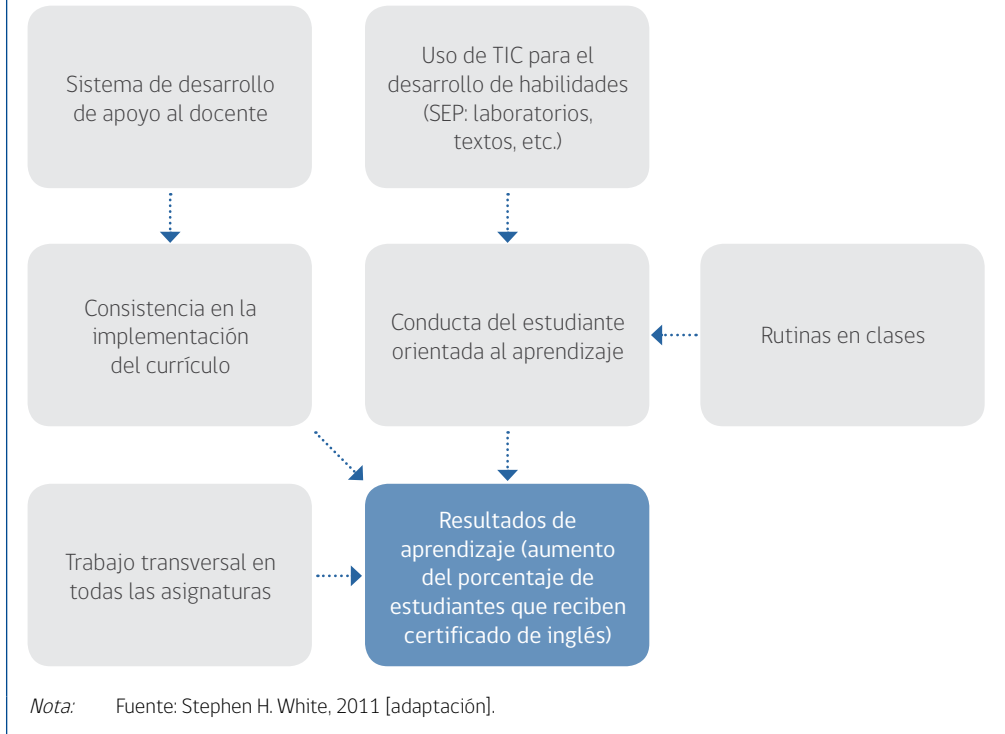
Sistema de desarrollo de apoyo al docente

Uso de TIC para el desarrollo de habilidades (SEP: laboratorios, textos, etc.)

Consistencia en la implementación del currículo

Conducta del estudiante orientada al aprendizaje

Rutinas en clases

Trabajo transversal en todas las asignaturas

Resultados de aprendizaje (aumento del porcentaje de estudiantes que reciben certificado de inglés)

*Nota:* Fuente: Stephen H. White, 2011 [adaptación].